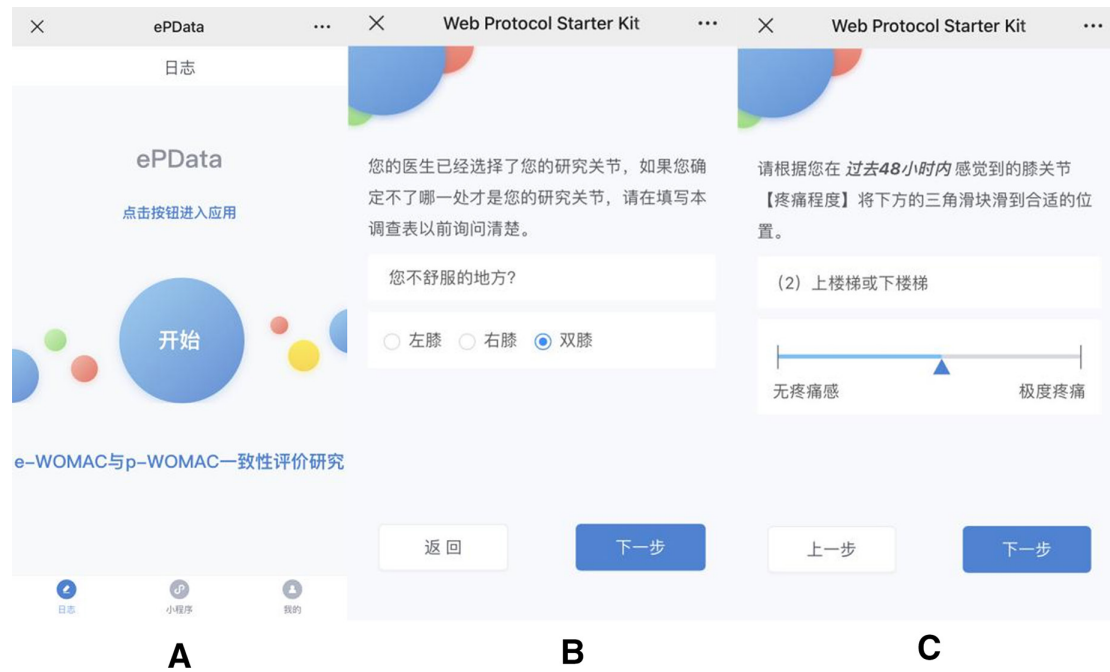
×
ePData
···

日志

ePData

点击按钮进入应用

开始

e-WOMAC与p-WOMAC一致性评价研究

日志
小程序
我的

A

×
Web Protocol Starter Kit
···

您的医生已经选择了您的研究关节，如果您确定不了哪一处才是您的研究关节，请在填写本调查表以前询问清楚。

您不舒服的地方?

左膝
右膝
双膝

返回
下一步

B

×
Web Protocol Starter Kit
···

请根据您在 ***过去48小时内*** 感觉到的膝关节【疼痛程度】将下方的三角滑块滑到合适的位置。

(2) 上楼梯或下楼梯

无疼痛感
极度疼痛

上一步
下一步

C